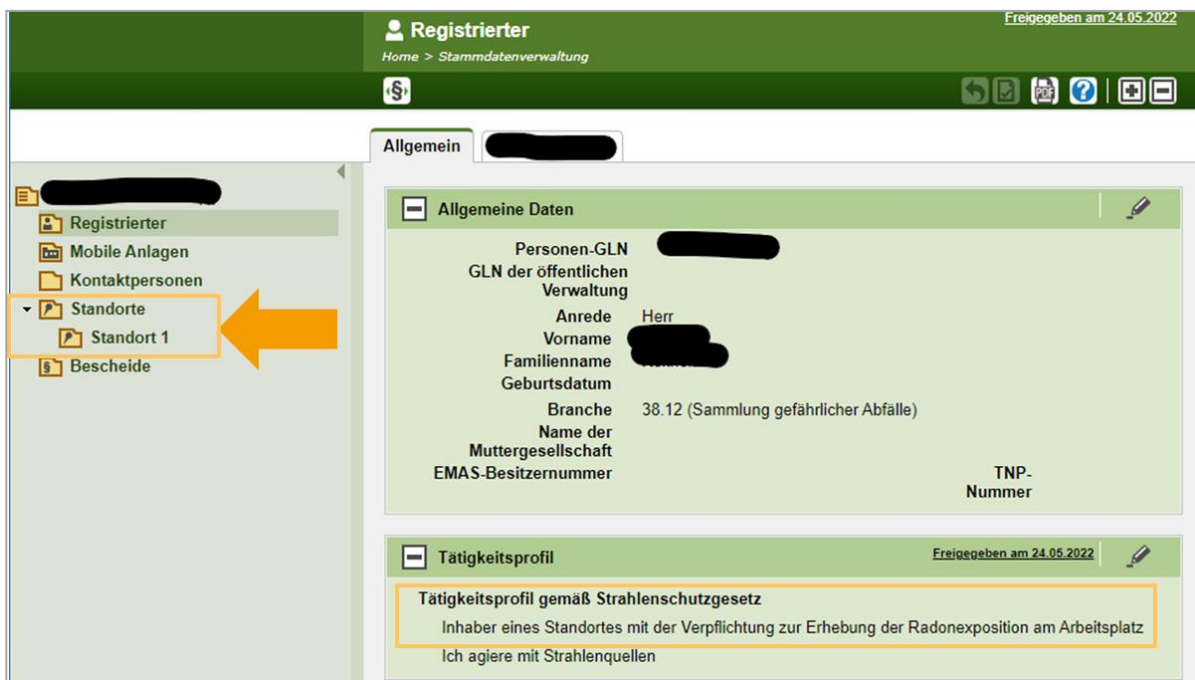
Registrierter

Home > Stammdatenverwaltung

Freigegeben am 24.05.2022

Allgemein

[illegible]

Registrierter
Mobile Anlagen
Kontaktpersonen
Standorte
Standort 1
Bescheide

Allgemeine Daten

| | |
|---|---|
| Personen-GLN | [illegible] |
| GLN der öffentlichen Verwaltung | |
| Anrede | Herr |
| Vorname | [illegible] |
| Familienname | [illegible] |
| Geburtsdatum | |
| Branche | 38.12 (Sammlung gefährlicher Abfälle) |
| Name der Muttergesellschaft | |
| EMAS-Besitzernummer | |

TNP-Nummer

Tätigkeitsprofil

Freigegeben am 24.05.2022

Tätigkeitsprofil gemäß Strahlenschutzgesetz

Inhaber eines Standortes mit der Verpflichtung zur Erhebung der Radonexposition am Arbeitsplatz

Ich agiere mit Strahlenquellen